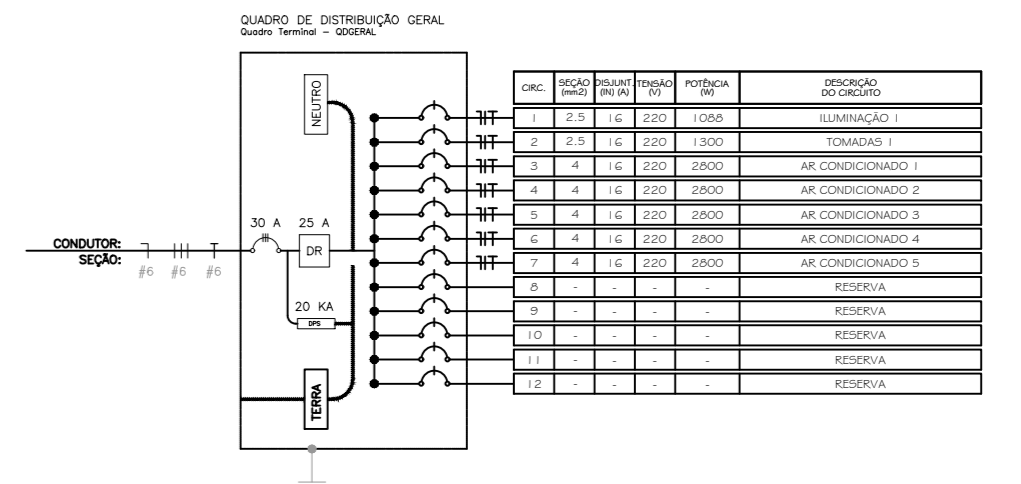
QUADRO DE DISTRIBUIÇÃO GERAL
Quadro Terminal – QDGERAL

NEUTRO

30 A 25 A

DR

CONDUTOR:
SEÇÃO:
#6 #6 #6

20 KA
DPS

TERRA

| CIRC. | SEÇÃO (mm2) | DISJUNT. (IN) (A) | TENSÃO (V) | POTÊNCIA (W) | DESCRIÇÃO DO CIRCUITO |
|---|---|---|---|---|---|
| 1 | 2.5 | 16 | 220 | 1088 | ILUMINAÇÃO 1 |
| 2 | 2.5 | 16 | 220 | 1300 | TOMADAS 1 |
| 3 | 4 | 16 | 220 | 2800 | AR CONDICIONADO 1 |
| 4 | 4 | 16 | 220 | 2800 | AR CONDICIONADO 2 |
| 5 | 4 | 16 | 220 | 2800 | AR CONDICIONADO 3 |
| 6 | 4 | 16 | 220 | 2800 | AR CONDICIONADO 4 |
| 7 | 4 | 16 | 220 | 2800 | AR CONDICIONADO 5 |
| 8 | - | - | - | - | RESERVA |
| 9 | - | - | - | - | RESERVA |
| 10 | - | - | - | - | RESERVA |
| 11 | - | - | - | - | RESERVA |
| 12 | - | - | - | - | RESERVA |